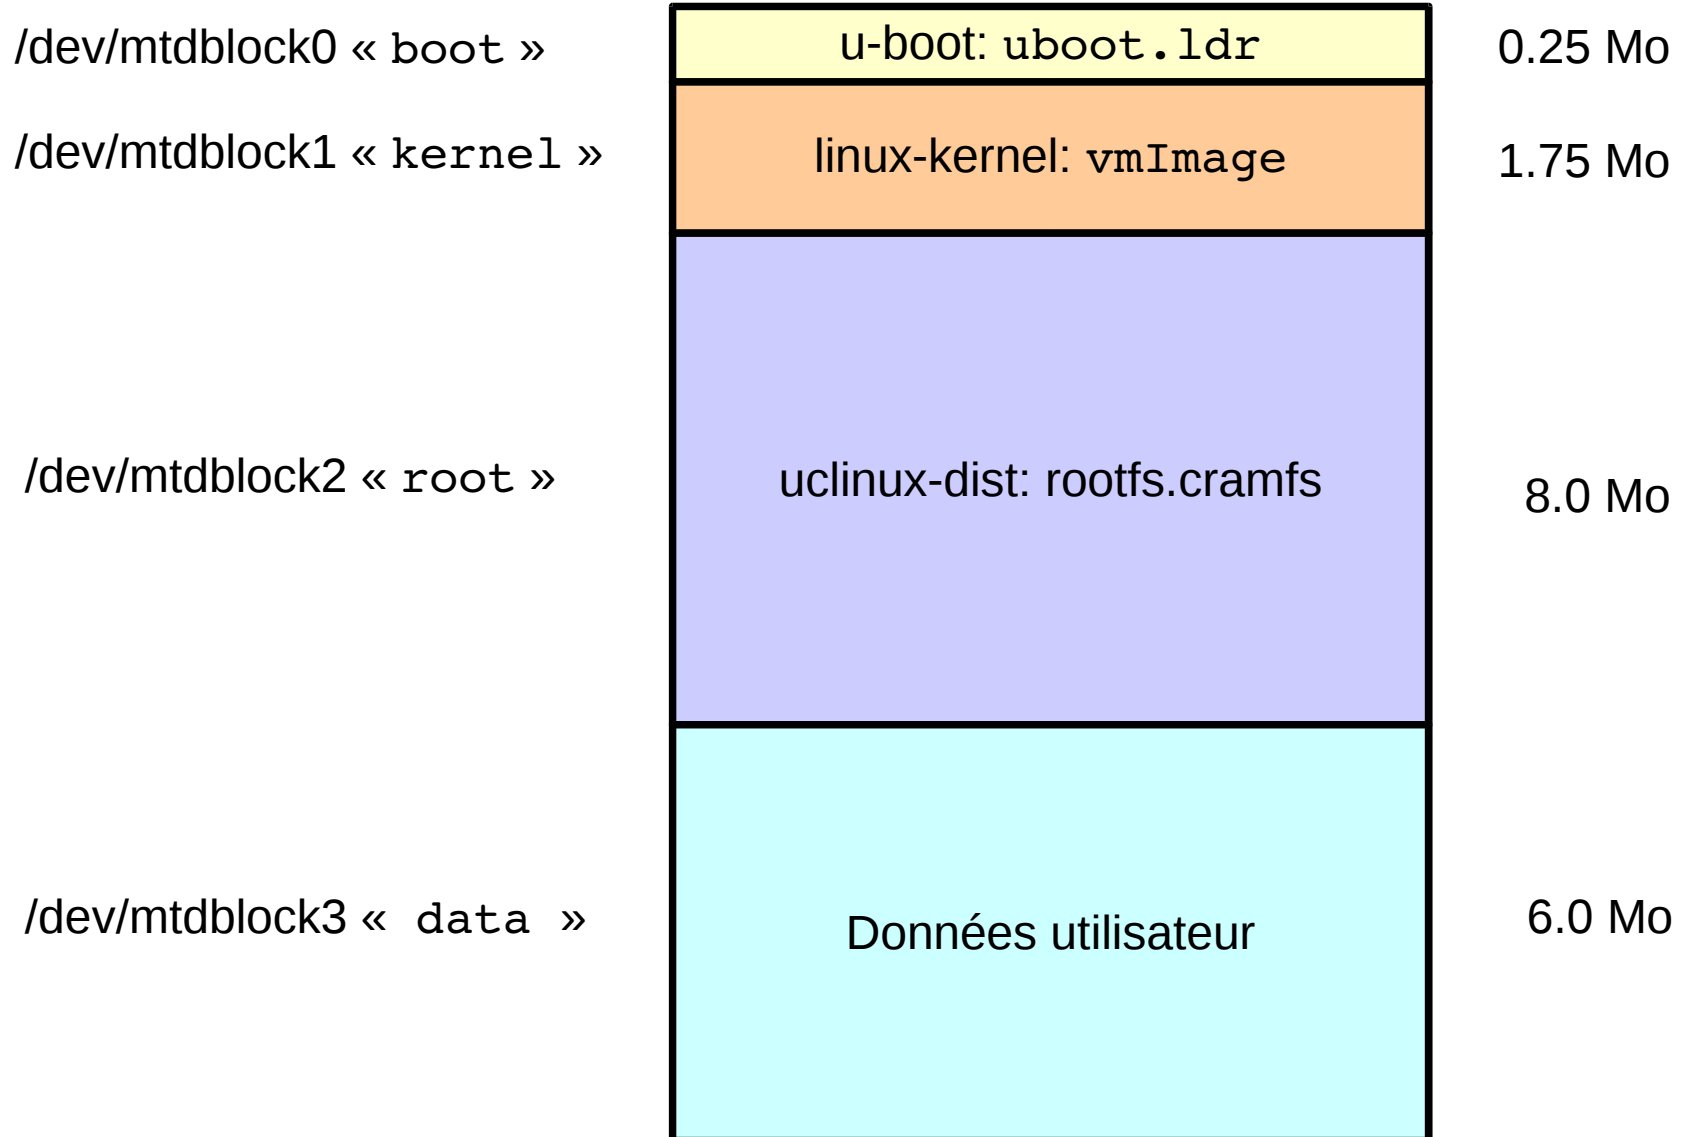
/dev/mtdblock0 « boot »
u-boot: uboot.ldr
0.25 Mo

/dev/mtdblock1 « kernel »
linux-kernel: vmImage
1.75 Mo

/dev/mtdblock2 « root »
uclinux-dist: rootfs.cramfs
8.0 Mo

/dev/mtdblock3 « data »
Données utilisateur
6.0 Mo